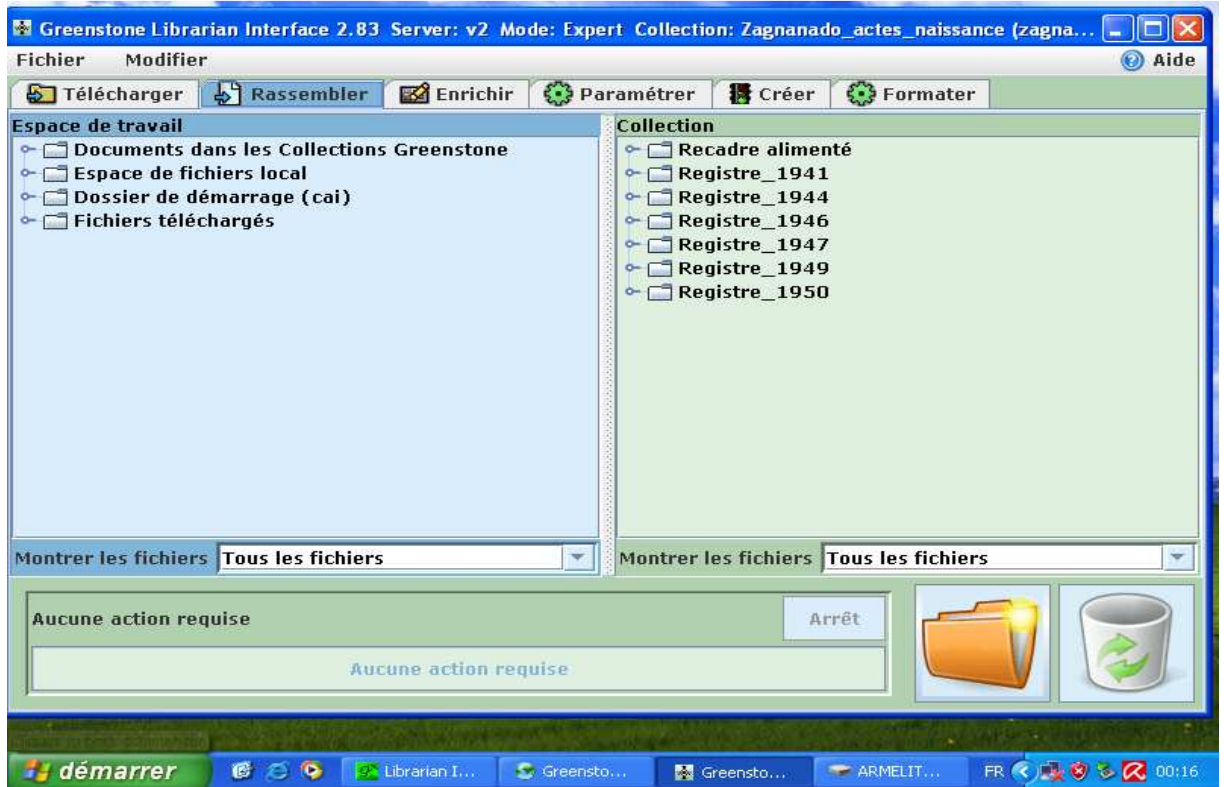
Greenstone Librarian Interface 2.83 Server: v2 Mode: Expert Collection: Zagnanado_actes_naissance (zagna...

Fichier Modifier

Aide

Télécharger | Rassembler | Enrichir | Paramétrer | Créer | Formater

Espace de travail

Documents dans les Collections Greenstone
Espace de fichiers local
Dossier de démarrage (cai)
Fichiers téléchargés

Collection

Recadre alimenté
Registre_1941
Registre_1944
Registre_1946
Registre_1947
Registre_1949
Registre_1950

Montrer les fichiers Tous les fichiers

Montrer les fichiers Tous les fichiers

Aucune action requise

Arrêt

Aucune action requise

démarrer | Librarian I... | Greensto... | Greensto... | ARMELIT... | FR | 00:16